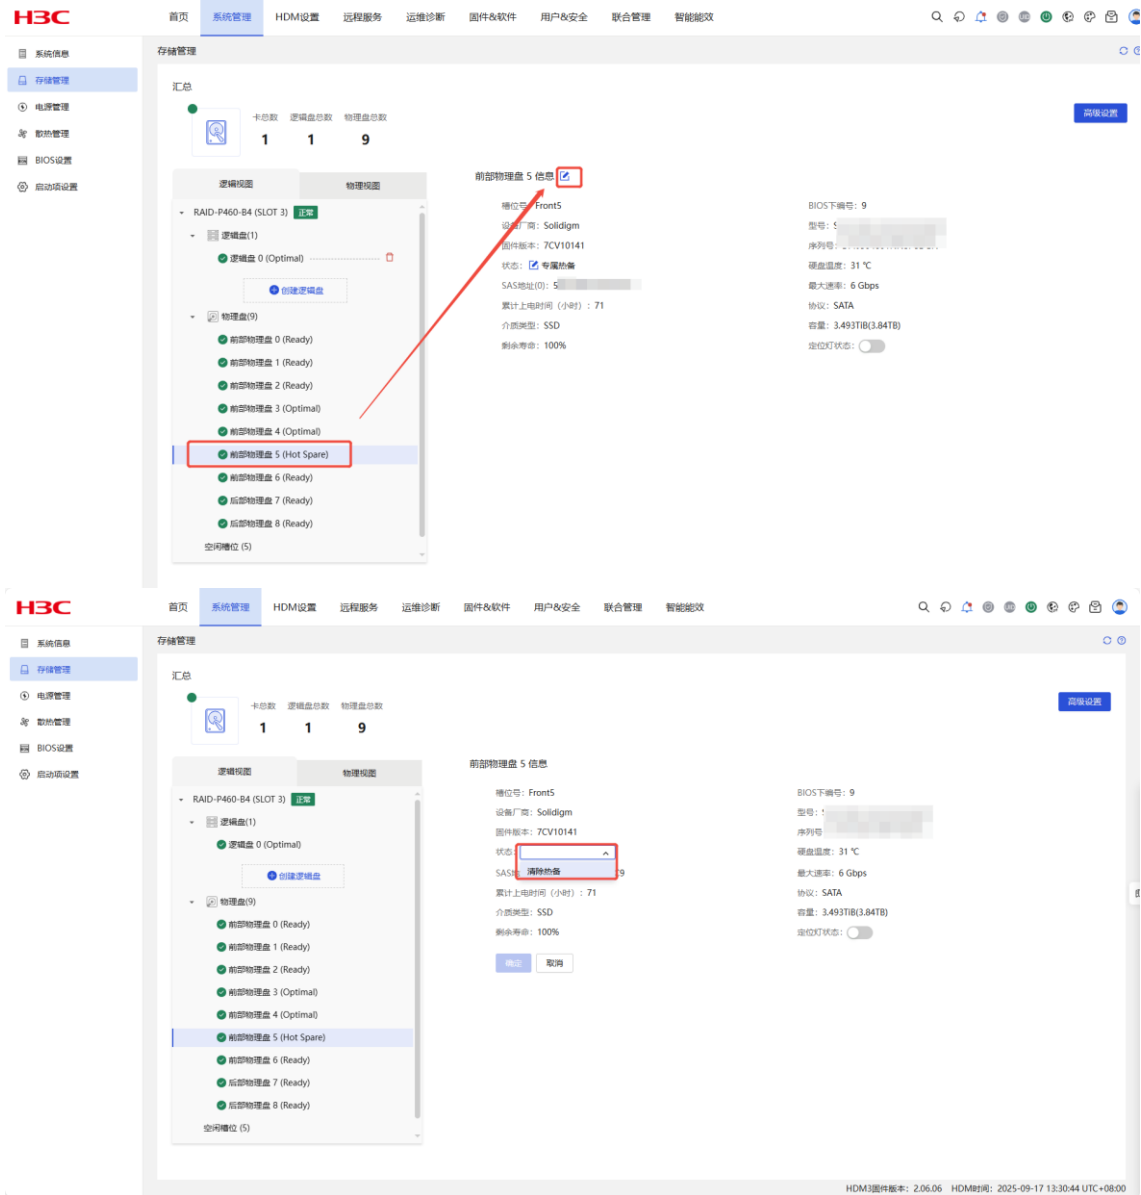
H3C
首页 系统管理 HDM设置 远程服务 运维诊断 固件&软件 用户&安全 联合管理 智能能效

系统信息
存储管理
电源管理
散热管理
BIOS设置
启动项设置

存储管理

汇总
卡总数 1
逻辑盘总数 1
物理盘总数 9

高级设置

逻辑视图 物理视图
RAID-P460-B4 (SLOT 3) 正常
逻辑盘(1)
逻辑盘 0 (Optimal)
创建逻辑盘
物理盘(9)
前部物理盘 0 (Ready)
前部物理盘 1 (Ready)
前部物理盘 2 (Ready)
前部物理盘 3 (Optimal)
前部物理盘 4 (Optimal)
前部物理盘 5 (Hot Spare)
前部物理盘 6 (Ready)
后部物理盘 7 (Ready)
后部物理盘 8 (Ready)
空闲槽位 (5)

前部物理盘 5 信息
槽位号: Front5
设备厂商: Solidigm
固件版本: 7CV10141
状态: 专属热备
SAS地址(0): 5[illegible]
累计上电时间 (小时) : 71
介质类型: SSD
剩余寿命: 100%
BIOS下编号: 9
型号: S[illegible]
序列号: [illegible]
硬盘温度: 31 ℃
最大速率: 6 Gbps
协议: SATA
容量: 3.493TiB(3.84TB)
定位灯状态:

H3C
首页 系统管理 HDM设置 远程服务 运维诊断 固件&软件 用户&安全 联合管理 智能能效

系统信息
存储管理
电源管理
散热管理
BIOS设置
启动项设置

存储管理

汇总
卡总数 1
逻辑盘总数 1
物理盘总数 9

高级设置

逻辑视图 物理视图
RAID-P460-B4 (SLOT 3) 正常
逻辑盘(1)
逻辑盘 0 (Optimal)
创建逻辑盘
物理盘(9)
前部物理盘 0 (Ready)
前部物理盘 1 (Ready)
前部物理盘 2 (Ready)
前部物理盘 3 (Optimal)
前部物理盘 4 (Optimal)
前部物理盘 5 (Hot Spare)
前部物理盘 6 (Ready)
后部物理盘 7 (Ready)
后部物理盘 8 (Ready)
空闲槽位 (5)

前部物理盘 5 信息
槽位号: Front5
设备厂商: Solidigm
固件版本: 7CV10141
状态:
清除热备
SAS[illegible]9
累计上电时间 (小时) : 71
介质类型: SSD
剩余寿命: 100%
BIOS下编号: 9
型号: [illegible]
序列号
硬盘温度: 31 ℃
最大速率: 6 Gbps
协议: SATA
容量: 3.493TiB(3.84TB)
定位灯状态:
确定 取消

HDM3固件版本: 2.06.06 HDM时间: 2025-09-17 13:30:44 UTC+08:00